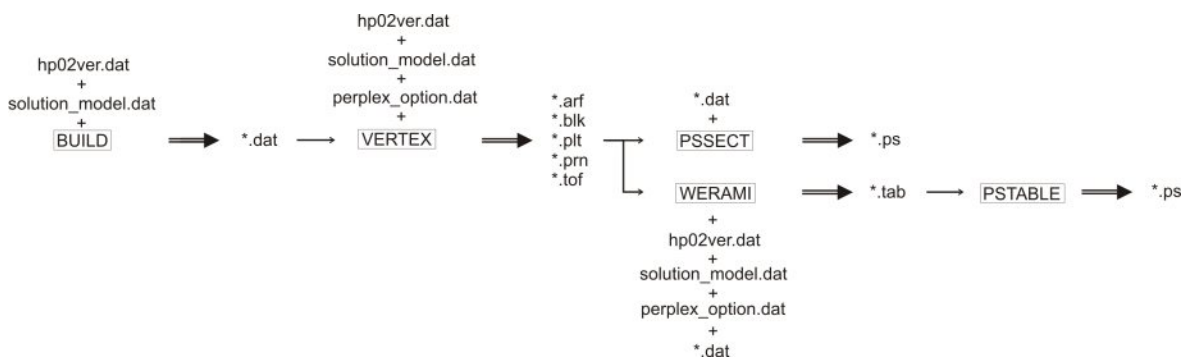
hp02ver.dat
+
solution_model.dat
+
BUILD

*.dat

hp02ver.dat
+
solution_model.dat
+
perplex_option.dat
+
VERTEX

*.arf
*.blk
*.plt
*.prn
*.tof

*.dat
+
PSSECT

*.ps

WERAMI

*.tab

PSTABLE

*.ps

+
hp02ver.dat
+
solution_model.dat
+
perplex_option.dat
+
*.dat